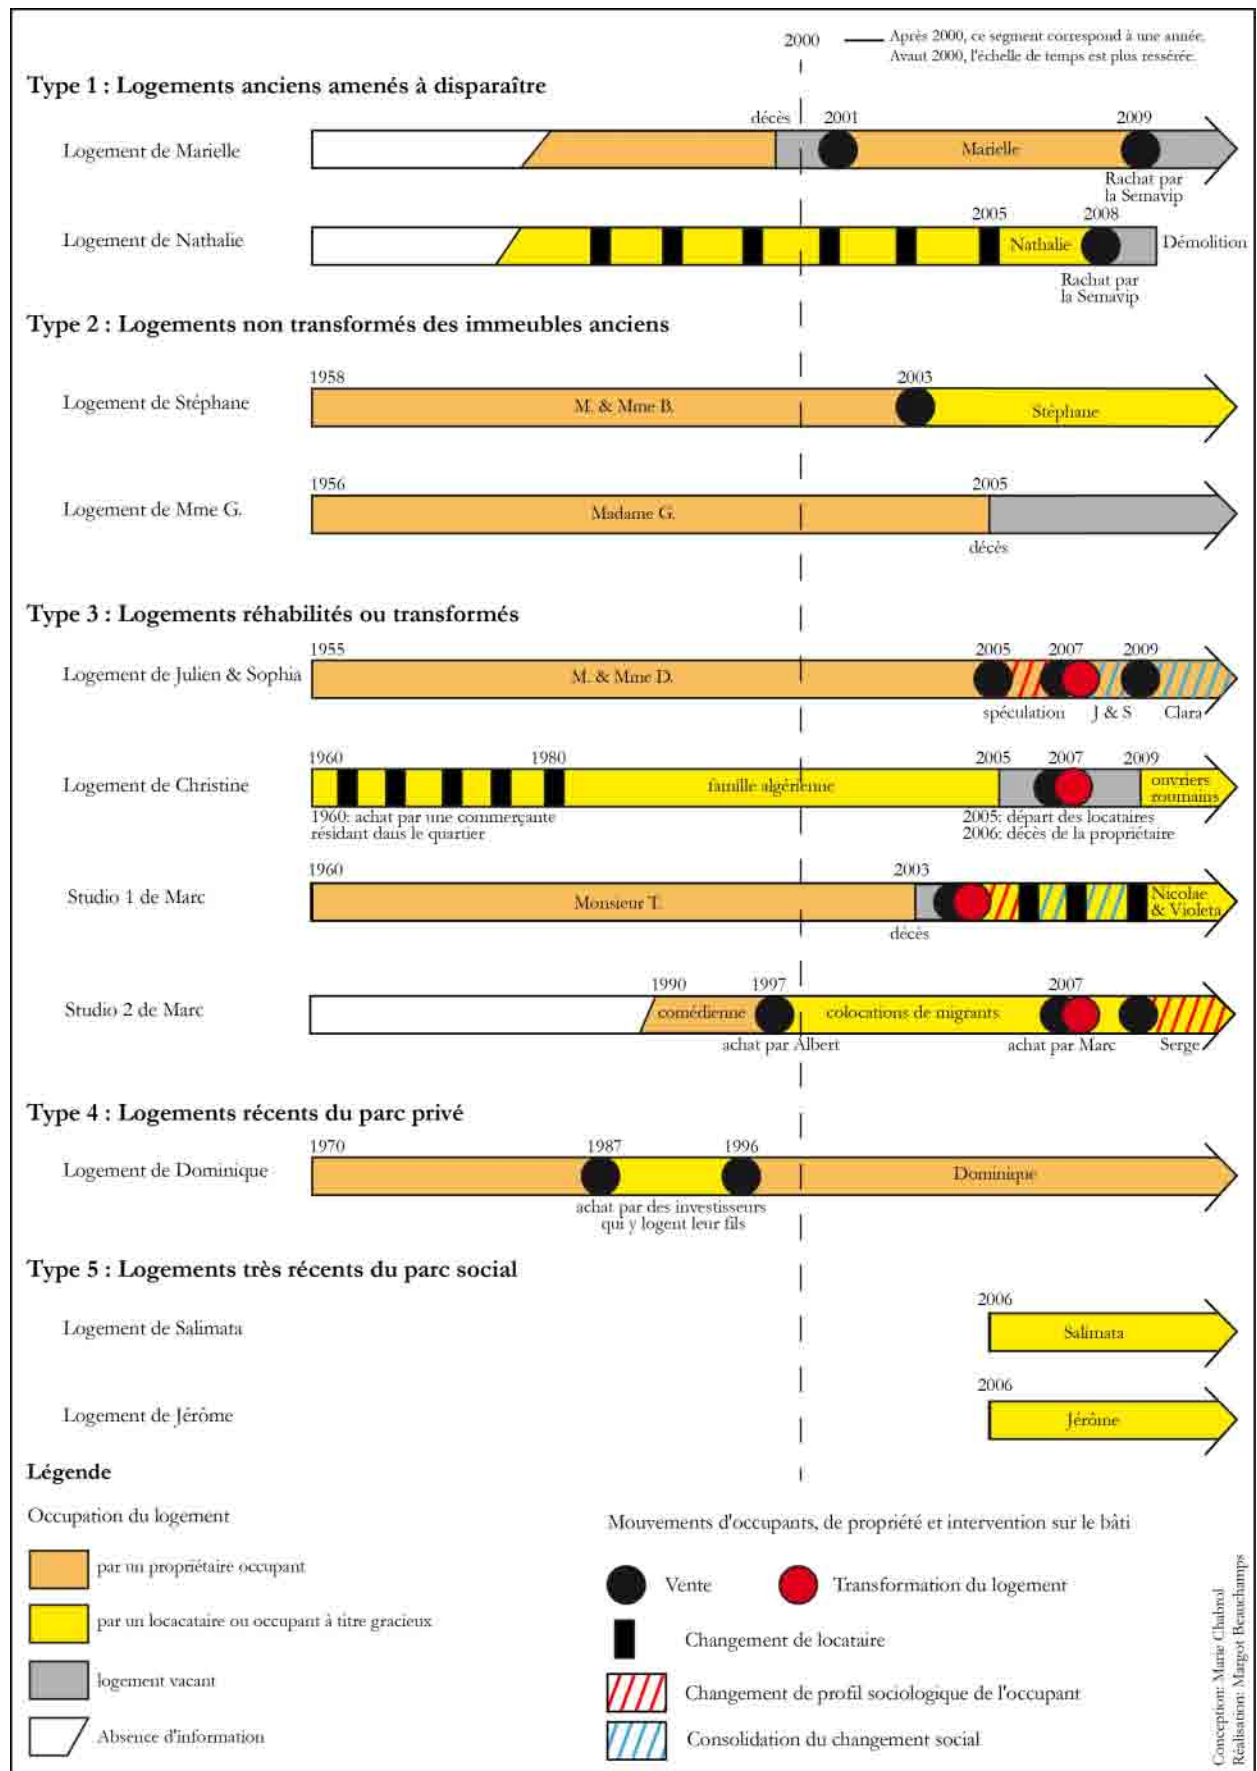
2000 — Après 2000, ce segment correspond à une année. Avant 2000, l'échelle de temps est plus resserrée.

Type 1 : Logements anciens amenés à disparaître

Logement de Marielle
décès 2001 Marielle 2009
Rachat par la Semavip

Logement de Nathalie
2005 2008
Nathalie Démolition
Rachat par la Semavip

Type 2 : Logements non transformés des immeubles anciens

Logement de Stéphane
1958 M. & Mme B. 2003 Stéphane

Logement de Mme G.
1956 Madame G. 2005
décès

Type 3 : Logements réhabilités ou transformés

Logement de Julien & Sophia
1955 M. & Mme D. 2005 2007 2009
spéculation J & S Clara

Logement de Christine
1960 1980 famille algérienne 2005 2007 2009 ouvriers roumains
1960: achat par une commerçante résidant dans le quartier
2005: départ des locataires
2006: décès de la propriétaire

Studio 1 de Marc
1960 Monsieur T. 2003 Nicolae & Violeta
décès

Studio 2 de Marc
1990 comédienne 1997 colocations de migrants 2007
achat par Albert achat par Marc Serge

Type 4 : Logements récents du parc privé

Logement de Dominique
1970 1987 1996 Dominique
achat par des investisseurs qui y logent leur fils

Type 5 : Logements très récents du parc social

Logement de Salimata
2006 Salimata

Logement de Jérôme
2006 Jérôme

Légende

Occupation du logement
par un propriétaire occupant
par un locacataire ou occupant à titre gracieux
logement vacant
Absence d'information

Mouvements d'occupants, de propriété et intervention sur le bâti
Vente
Transformation du logement
Changement de locataire
Changement de profil sociologique de l'occupant
Consolidation du changement social

Conception: Marie Chabrol
Réalisation: Margot Beauchamps